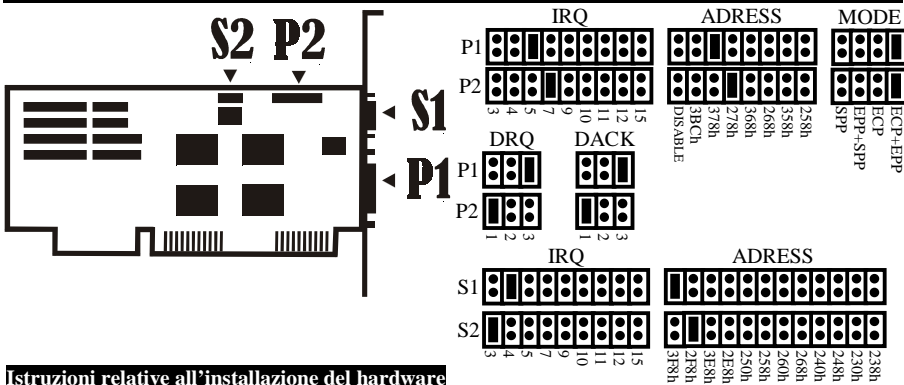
S2 P2

S1

P1

IRQ

P1

P2

3 4 5 7 9 10 11 12 15

ADRESS

DISABLE 3BCh 378h 278h 368h 268h 358h 258h

MODE

SPP EPP+SPP ECP ECP+EPP

DRQ

P1

P2

1 2 3

DACK

1 2 3

IRQ

S1

S2

3 4 5 7 9 10 11 12 15

ADRESS

3F8h 2F8h 3E8h 2E8h 250h 258h 260h 268h 240h 248h 230h 238h

Istruzioni relative all'installazione del hardware